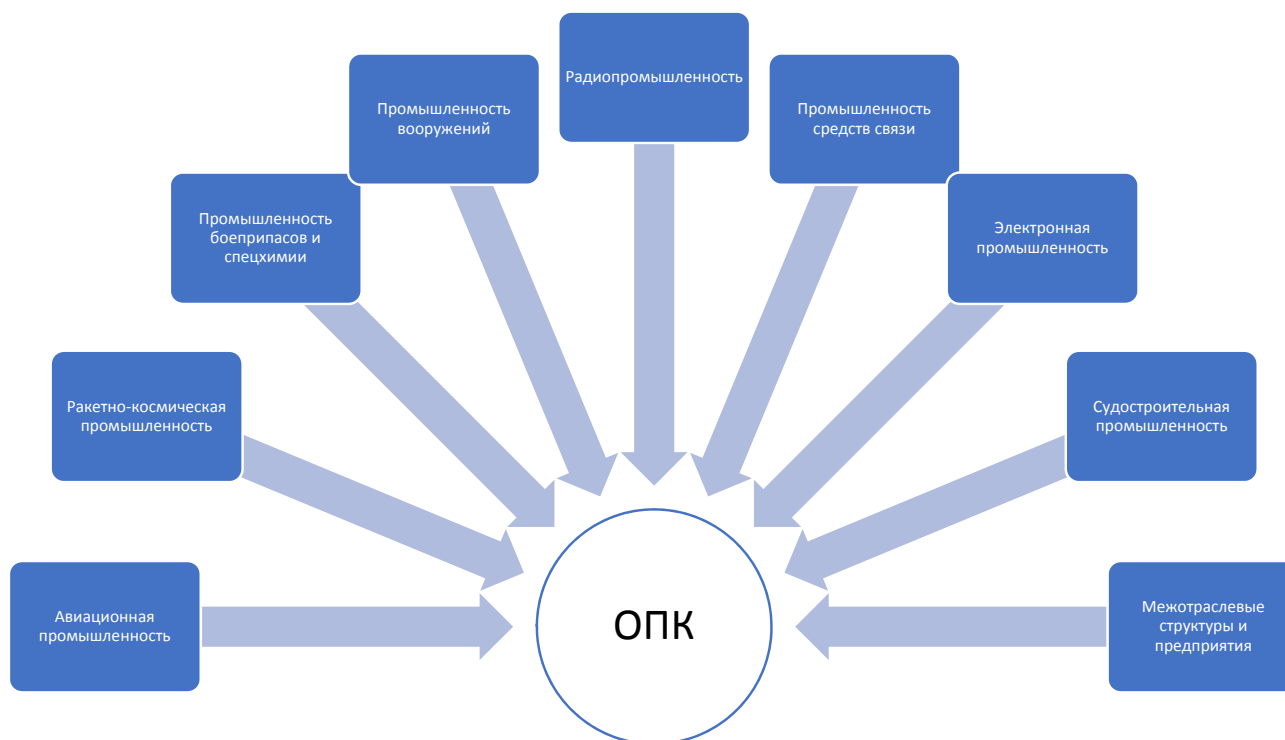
Радиопромышленность

Промышленность вооружений

Промышленность средств связи

Промышленность боеприпасов и спецхимии

Электронная промышленность

Ракетно-космическая промышленность

Судостроительная промышленность

Авиационная промышленность

ОПК

Межотраслевые структуры и предприятия